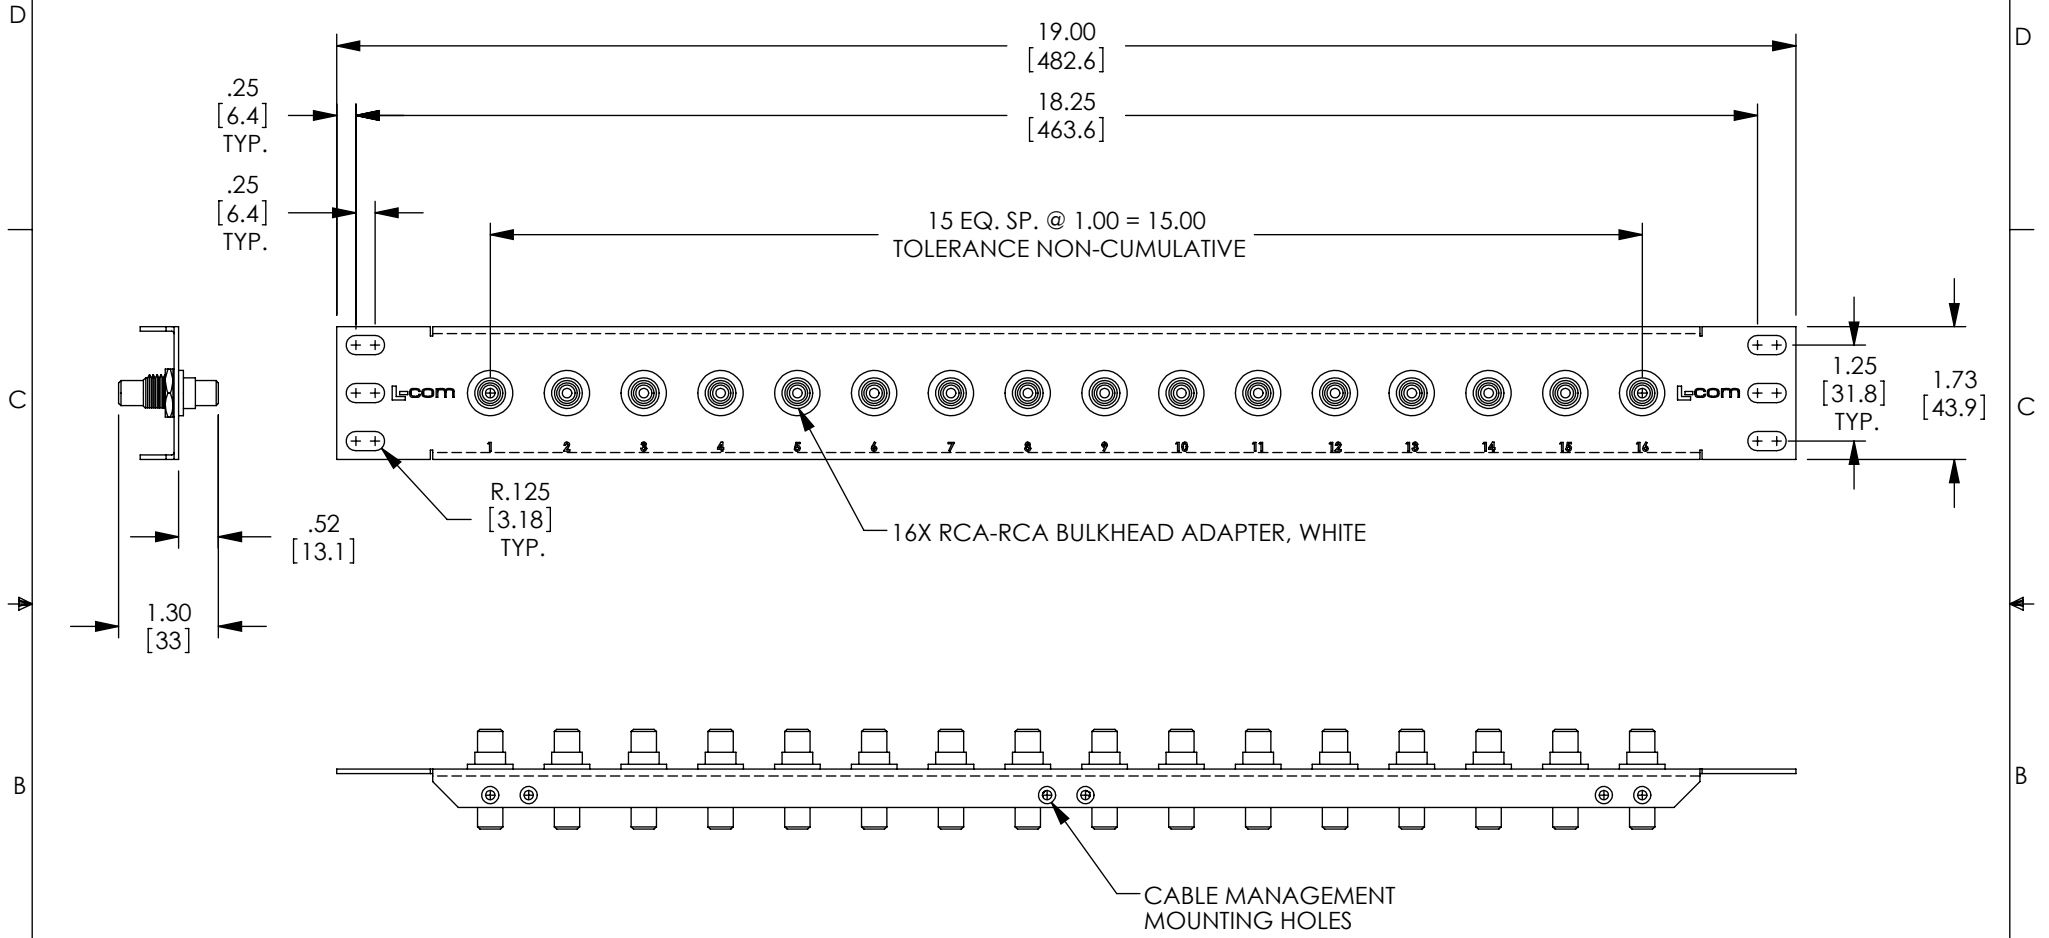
D

D

19.00
[482.6]

.25
[6.4]
TYP.

18.25
[463.6]

.25
[6.4]
TYP.

15 EQ. SP. @ 1.00 = 15.00
TOLERANCE NON-CUMULATIVE

C

L-com

L-com

1 2 3 4 5 6 7 8 9 10 11 12 13 14 15 16

1.25
[31.8]
TYP.

1.73
[43.9]

C

R.125
[3.18]
TYP.

16X RCA-RCA BULKHEAD ADAPTER, WHITE

.52
[13.1]

1.30
[33]

B

B

CABLE MANAGEMENT
MOUNTING HOLES